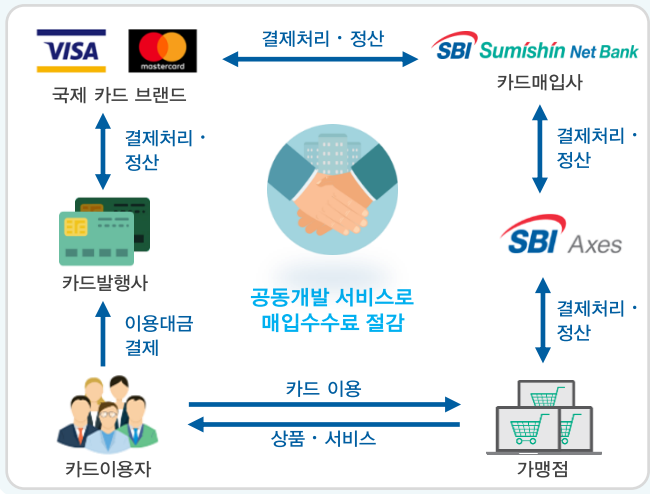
VISA

mastercard

결제처리・정산

SBI Sumishin Net Bank

국제 카드 브랜드

카드매입사

결제처리・정산

결제처리・정산

SBI Axes

카드발행사

공동개발 서비스로 매입수수료 절감

결제처리・정산

이용대금 결제

카드 이용

상품・서비스

카드이용자

가맹점